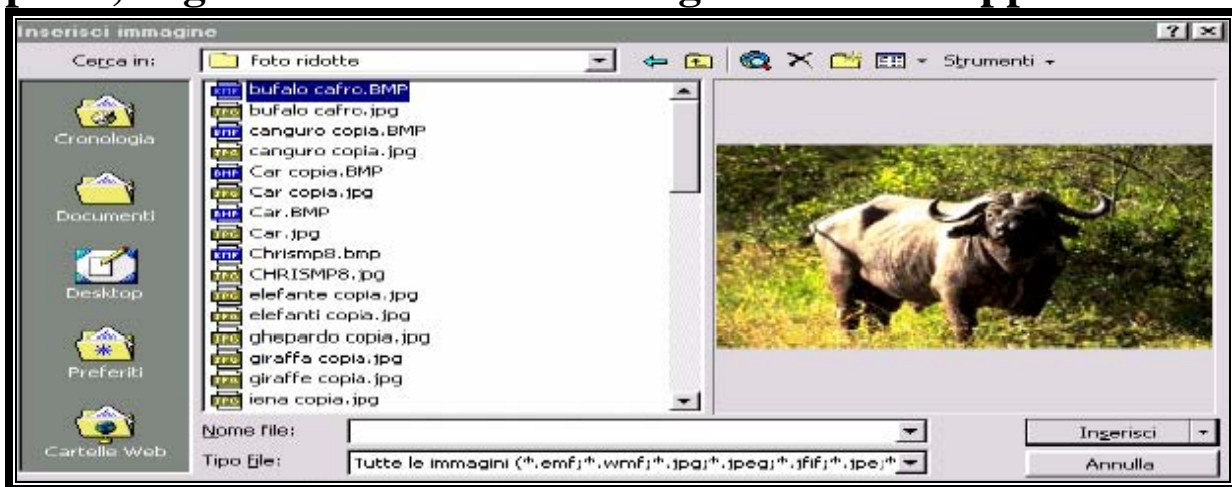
Inserisci immagine

Cerca in: foto ridotte

Strumenti

Cronologia
Documenti
Desktop
Preferiti
Cartelle Web

bufalo cafro.BMP
bufalo cafro.jpg
canguro copia.BMP
canguro copia.jpg
Car copia.BMP
Car copia.jpg
Car.BMP
Car.jpg
Chrismp8.bmp
CHRISMP8.jpg
elefante copia.jpg
elefanti copia.jpg
ghepardo copia.jpg
giraffa copia.jpg
giraffe copia.jpg
iena copia.jpg

Nome file:
Tipo file: Tutte le immagini (*.emf;*.wmf;*.jpg;*.jpeg;*.jfif;*.jpe;*

Inserisci
Annulla